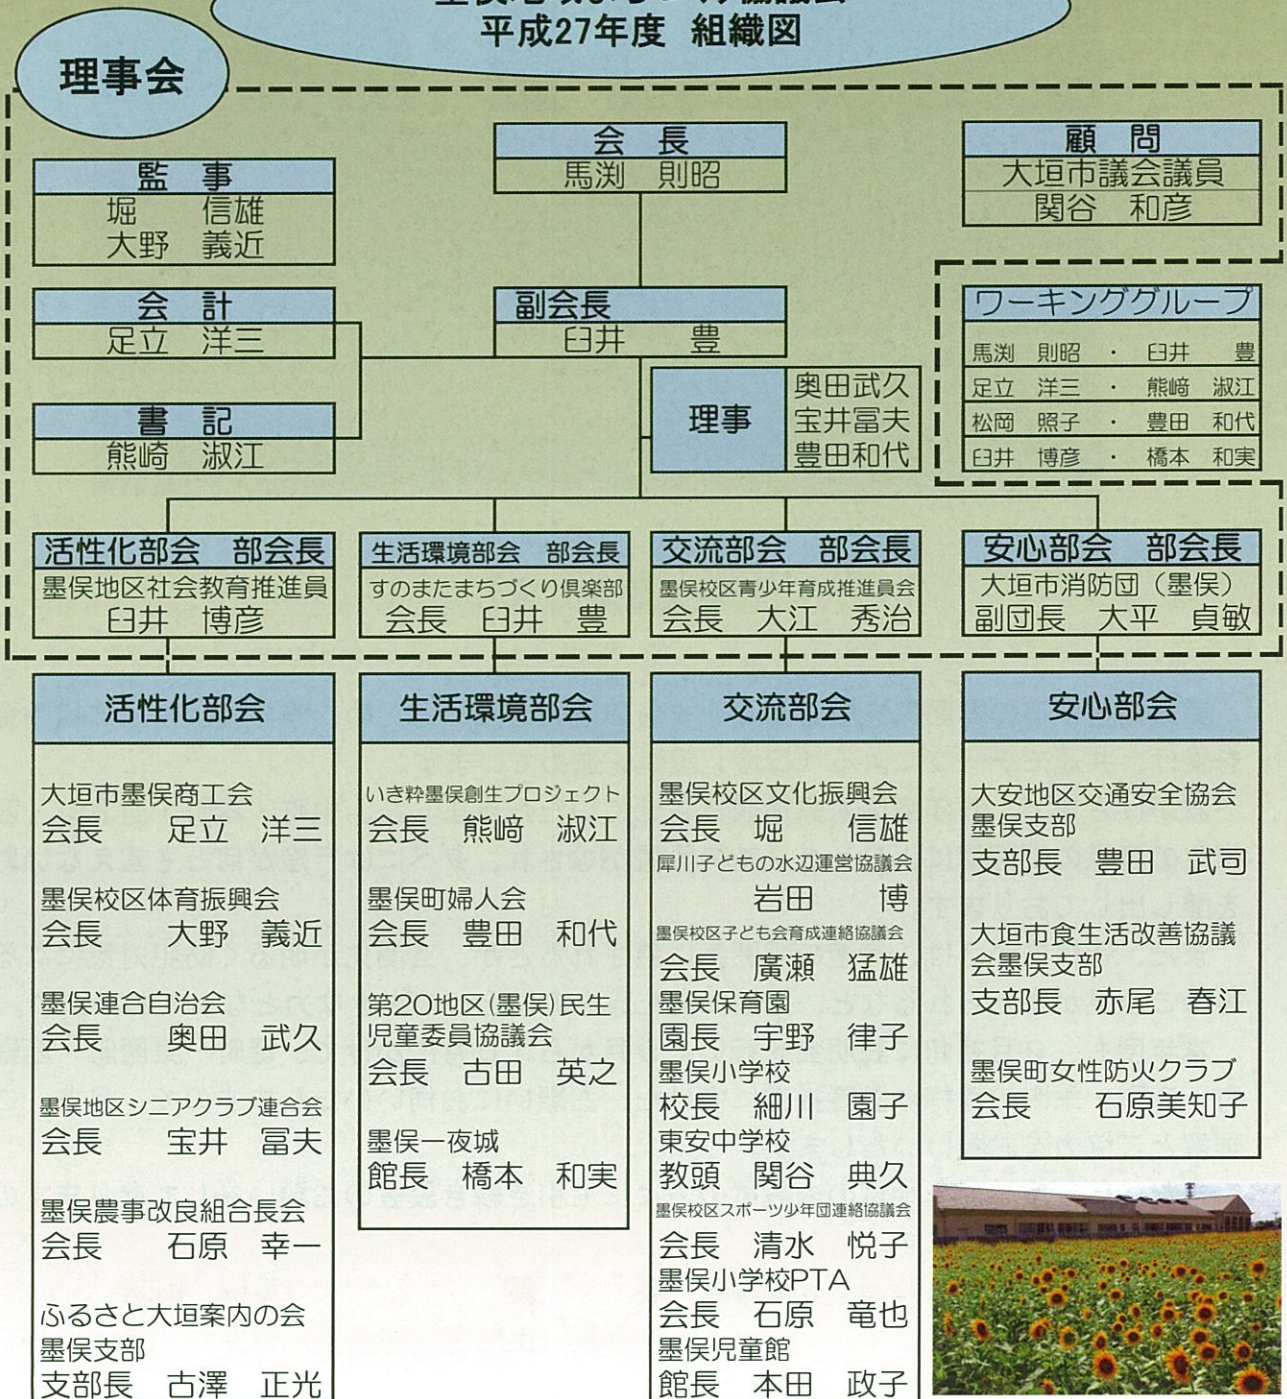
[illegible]
平成27年度 組織図

理事会

会長
馬渕 則昭

顧問
大垣市議会議員
関谷 和彦

監事
堀 信雄
大野 義近

会計
足立 洋三

副会長
臼井 豊

書記
熊崎 淑江

理事
奥田武久
宝井冨夫
豊田和代

ワーキンググループ
馬渕 則昭 ・ 臼井 豊
足立 洋三 ・ 熊﨑 淑江
松岡 照子 ・ 豊田 和代
臼井 博彦 ・ 橋本 和実

活性化部会 部会長
墨俣地区社会教育推進員
臼井 博彦

生活環境部会 部会長
すのまたまちづくり倶楽部
会長 臼井 豊

交流部会 部会長
墨俣校区青少年育成推進員会
会長 大江 秀治

安心部会 部会長
大垣市消防団（墨俣）
副団長 大平 貞敏

活性化部会

大垣市墨俣商工会
会長 足立 洋三

墨俣校区体育振興会
会長 大野 義近

墨俣連合自治会
会長 奥田 武久

墨俣地区シニアクラブ連合会
会長 宝井 冨夫

墨俣農事改良組合長会
会長 石原 幸一

ふるさと大垣案内の会
墨俣支部
支部長 古澤 正光

生活環境部会

いき粋墨俣創生プロジェクト
会長 熊﨑 淑江

墨俣町婦人会
会長 豊田 和代

第20地区(墨俣)民生児童委員協議会
会長 古田 英之

墨俣一夜城
館長 橋本 和実

交流部会

墨俣校区文化振興会
会長 堀 信雄
犀川子どもの水辺運営協議会
岩田 博
墨俣校区子ども会育成連絡協議会
会長 廣瀬 猛雄
墨俣保育園
園長 宇野 律子
墨俣小学校
校長 細川 園子
東安中学校
教頭 関谷 典久
墨俣校区スポーツ少年団連絡協議会
会長 清水 悦子
墨俣小学校PTA
会長 石原 竜也
墨俣児童館
館長 本田 政子

安心部会

大安地区交通安全協会
墨俣支部
支部長 豊田 武司

大垣市食生活改善協議会墨俣支部
支部長 赤尾 春江

墨俣町女性防火クラブ
会長 石原美知子